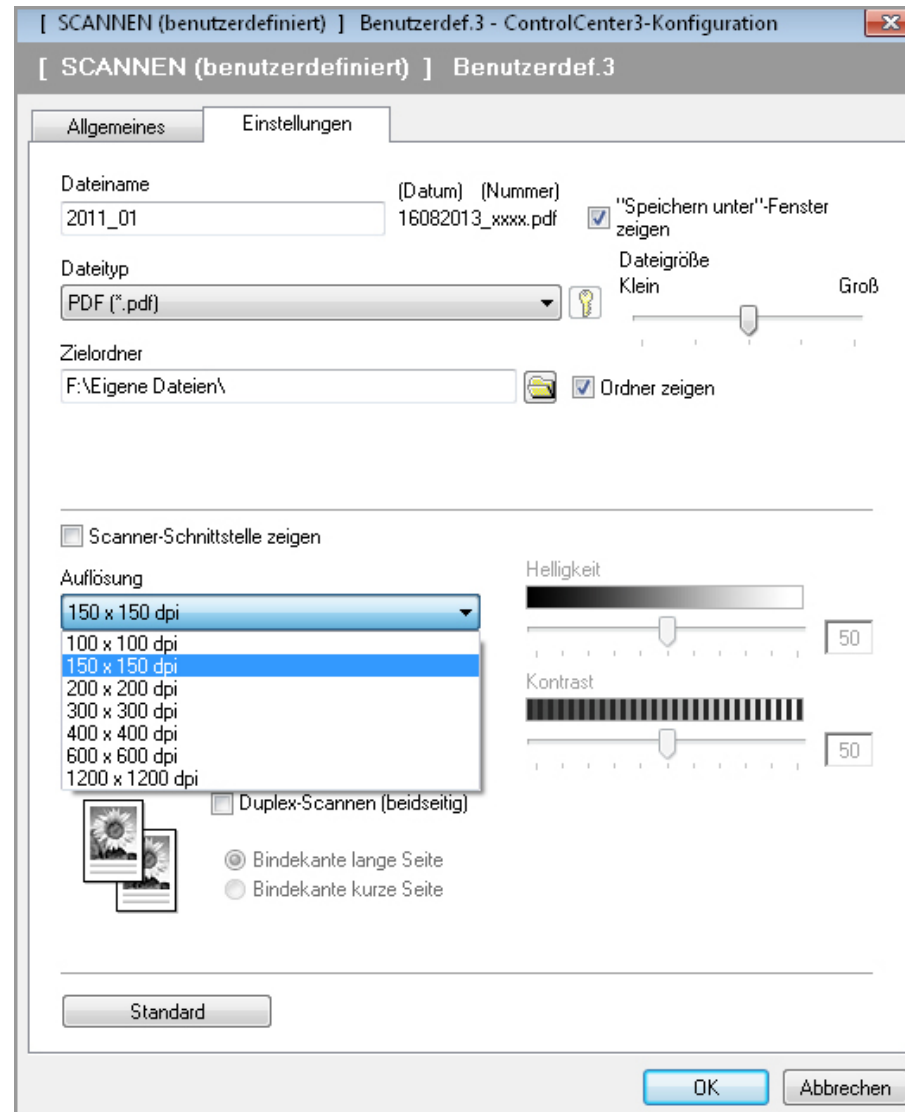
[ SCANNEN (benutzerdefiniert) ] Benutzerdef.3 - ControlCenter3-Konfiguration

[ SCANNEN (benutzerdefiniert) ] Benutzerdef.3

Allgemeines | Einstellungen

Dateiname
2011_01
(Datum) (Nummer)
16082013_xxxx.pdf
"Speichern unter"-Fenster zeigen

Dateityp
PDF (*.pdf)

Dateigröße
Klein
Groß

Zielordner
F:\Eigene Dateien\
Ordner zeigen

Scanner-Schnittstelle zeigen

Auflösung
150 x 150 dpi
100 x 100 dpi
150 x 150 dpi
200 x 200 dpi
300 x 300 dpi
400 x 400 dpi
600 x 600 dpi
1200 x 1200 dpi

Helligkeit
50

Kontrast
50

Duplex-Scannen (beidseitig)
Bindekante lange Seite
Bindekante kurze Seite

Standard

OK
Abbrechen